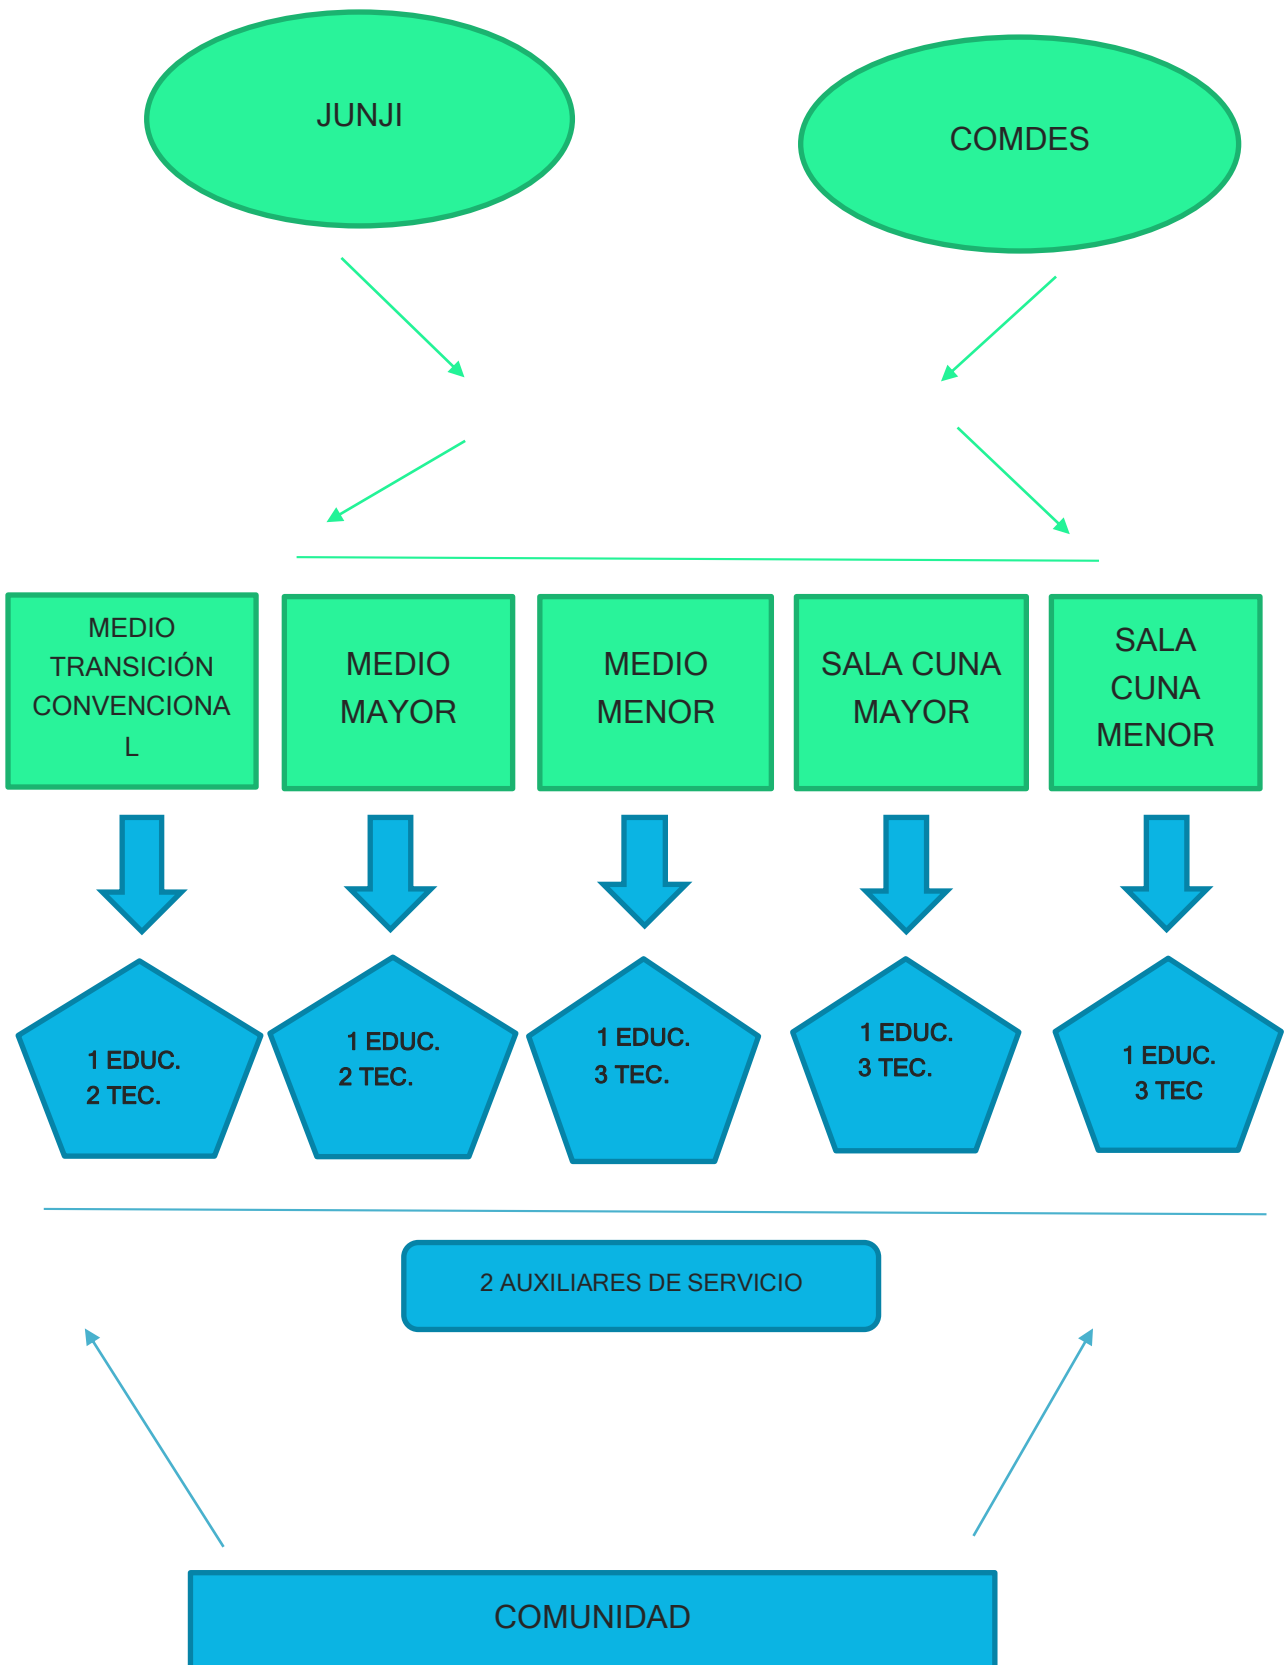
JUNJI

COMDES

MEDIO TRANSICIÓN CONVENCIONAL

MEDIO MAYOR

MEDIO MENOR

SALA CUNA MAYOR

SALA CUNA MENOR

1 EDUC.
2 TEC.

1 EDUC.
2 TEC.

1 EDUC.
3 TEC.

1 EDUC.
3 TEC.

1 EDUC.
3 TEC

2 AUXILIARES DE SERVICIO

COMUNIDAD